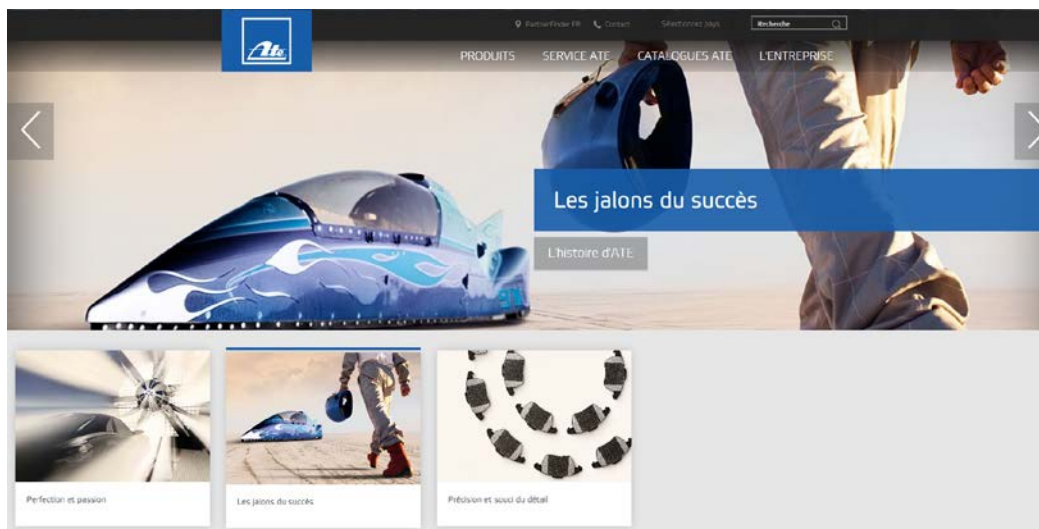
Ate

PartnerFinder FR Contact Sélectionnez pays Recherche

PRODUITS SERVICE ATE CATALOGUES ATE L'ENTREPRISE

Les jalons du succès

L'histoire d'ATE

Perfection et passion

Les jalons du succès

Précision et souci du détail